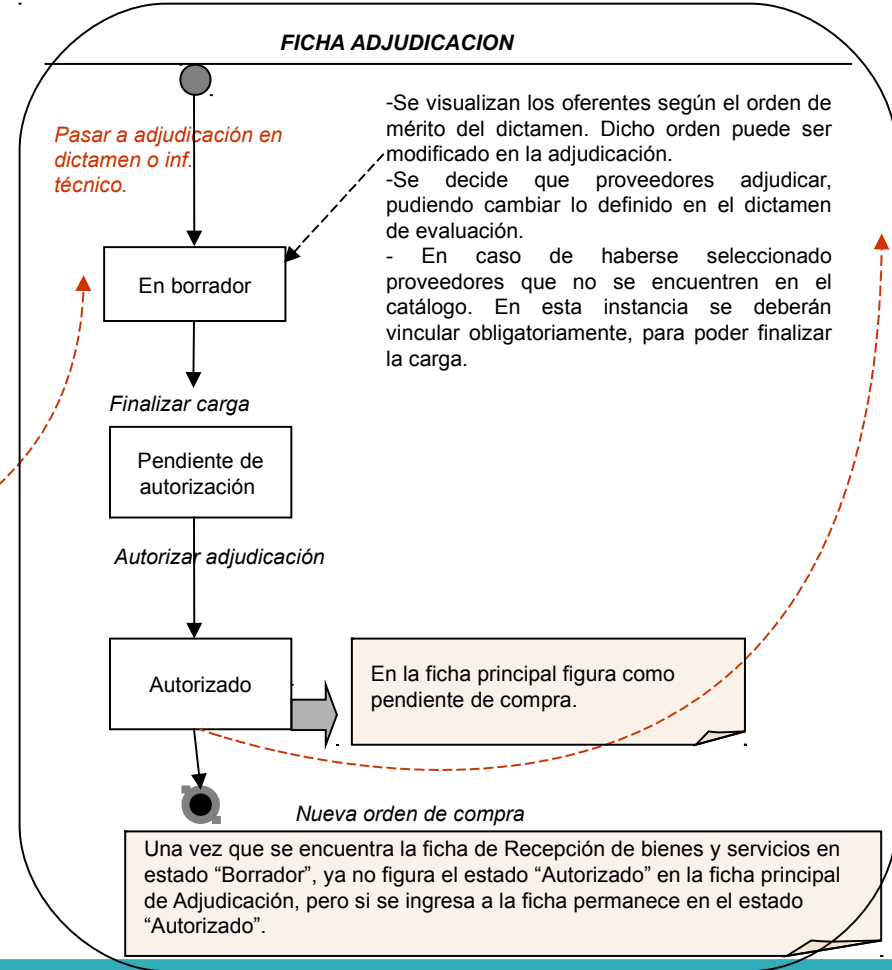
FICHA ADJUDICACION

Pasar a adjudicación en dictamen o inf. técnico.

-Se visualizan los oferentes según el orden de mérito del dictamen. Dicho orden puede ser modificado en la adjudicación.
-Se decide que proveedores adjudicar, pudiendo cambiar lo definido en el dictamen de evaluación.
- En caso de haberse seleccionado proveedores que no se encuentren en el catálogo. En esta instancia se deberán vincular obligatoriamente, para poder finalizar la carga.

En borrador

Finalizar carga

Pendiente de autorización

Autorizar adjudicación

Autorizado

En la ficha principal figura como pendiente de compra.

Nueva orden de compra

Una vez que se encuentra la ficha de Recepción de bienes y servicios en estado “Borrador”, ya no figura el estado “Autorizado” en la ficha principal de Adjudicación, pero si se ingresa a la ficha permanece en el estado “Autorizado”.